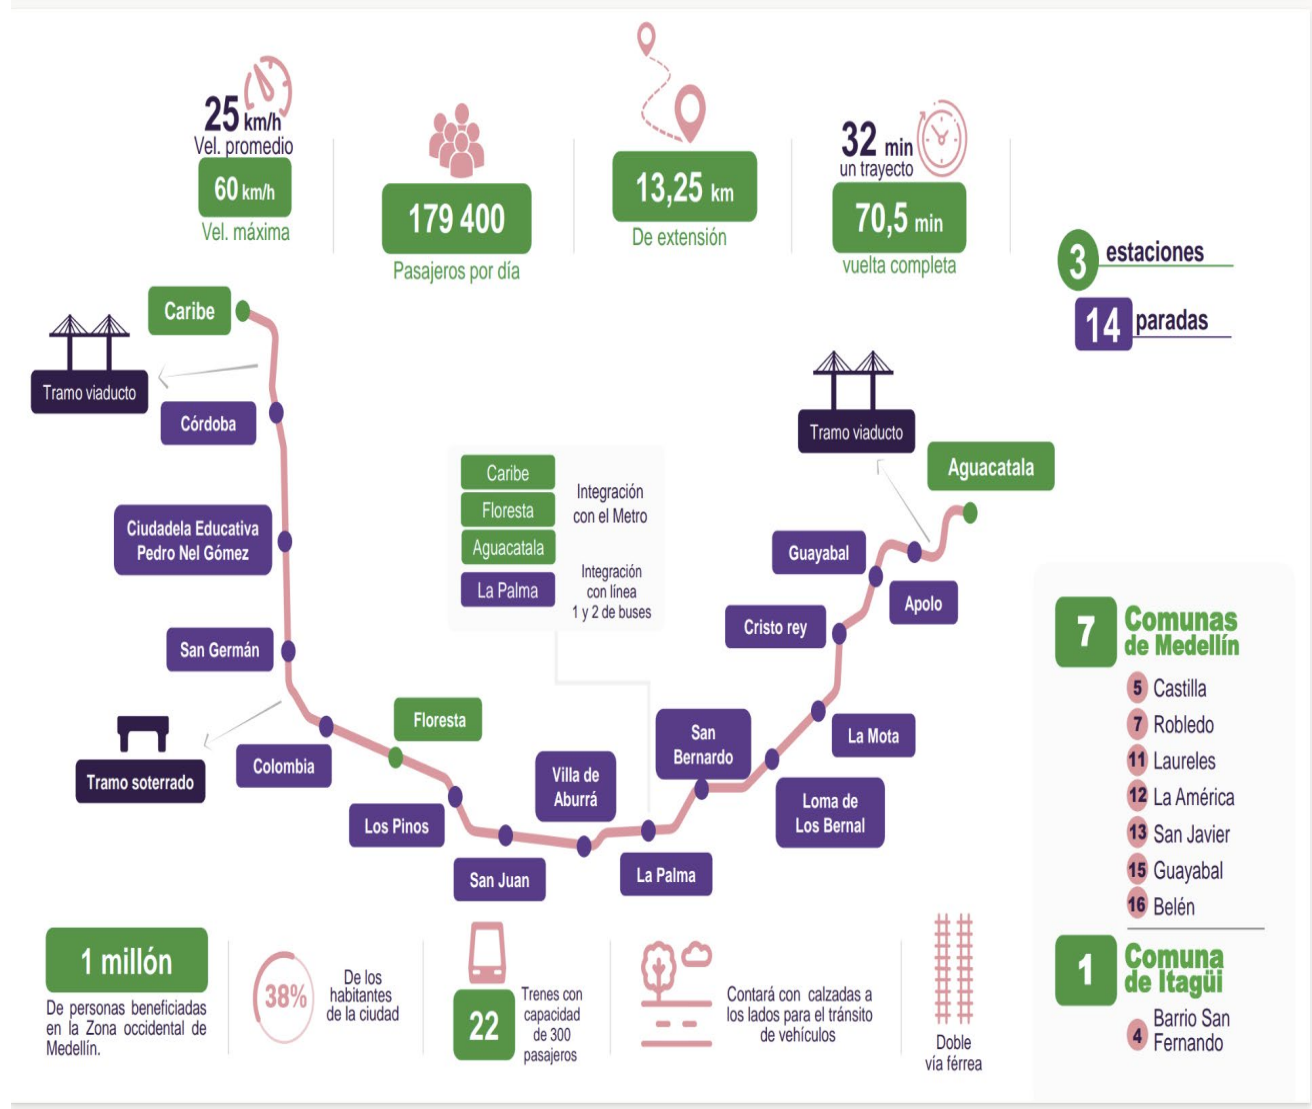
25 km/h
Vel. promedio
60 km/h
Vel. máxima

179 400
Pasajeros por día

13,25 km
De extensión

32 min
un trayecto
70,5 min
vuelta completa

3 estaciones
14 paradas

Caribe
Tramo viaducto
Córdoba
Ciudadela Educativa Pedro Nel Gómez
San Germán
Tramo soterrado
Colombia
Floresta
Los Pinos
San Juan
Villa de Aburrá
La Palma
San Bernardo
Loma de Los Bernal
La Mota
Cristo rey
Apolo
Guayabal
Aguacatala
Tramo viaducto

Caribe
Floresta
Aguacatala
Integración con el Metro
La Palma
Integración con línea 1 y 2 de buses

7 Comunas de Medellín
5 Castilla
7 Robledo
11 Laureles
12 La América
13 San Javier
15 Guayabal
16 Belén

1 Comuna de Itagüí
4 Barrio San Fernando

1 millón
De personas beneficiadas en la Zona occidental de Medellín.

38%
De los habitantes de la ciudad

22
Trenes con capacidad de 300 pasajeros

Contará con calzadas a los lados para el tránsito de vehículos

Doble vía férrea